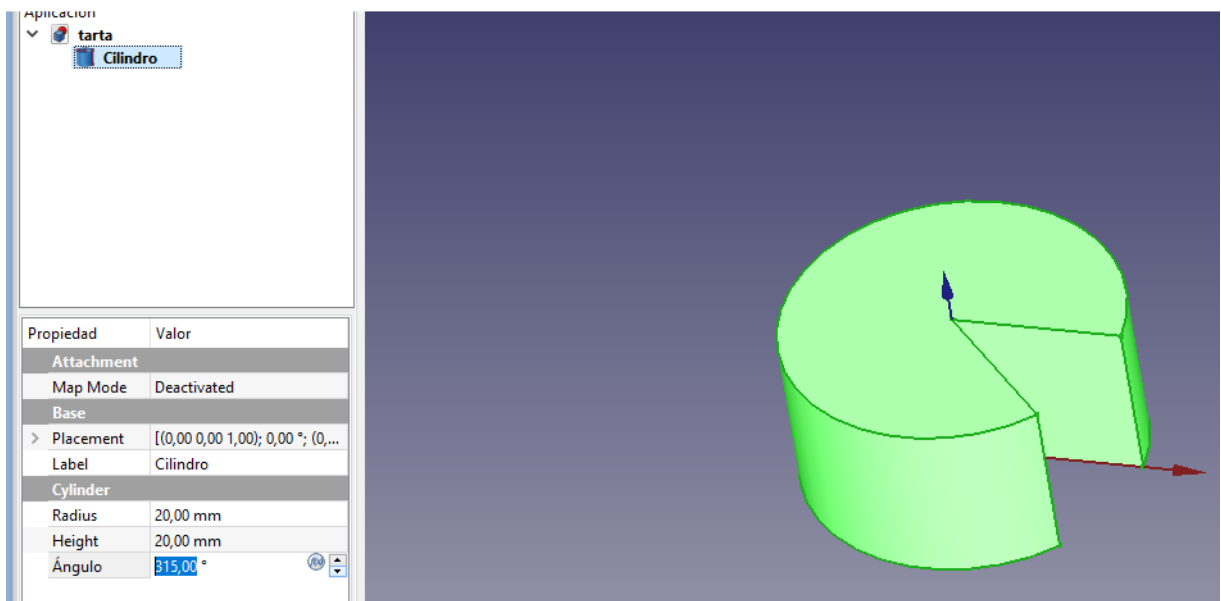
Aplicación
tarta
Cilindro

| Propiedad | Valor |
|---|---|
| Attachment | |
| Map Mode | Deactivated |
| Base | |
| Placement | [(0,00 0,00 1,00); 0,00 °; (0,... |
| Label | Cilindro |
| Cylinder | |
| Radius | 20,00 mm |
| Height | 20,00 mm |
| Ángulo | 315,00 ° |